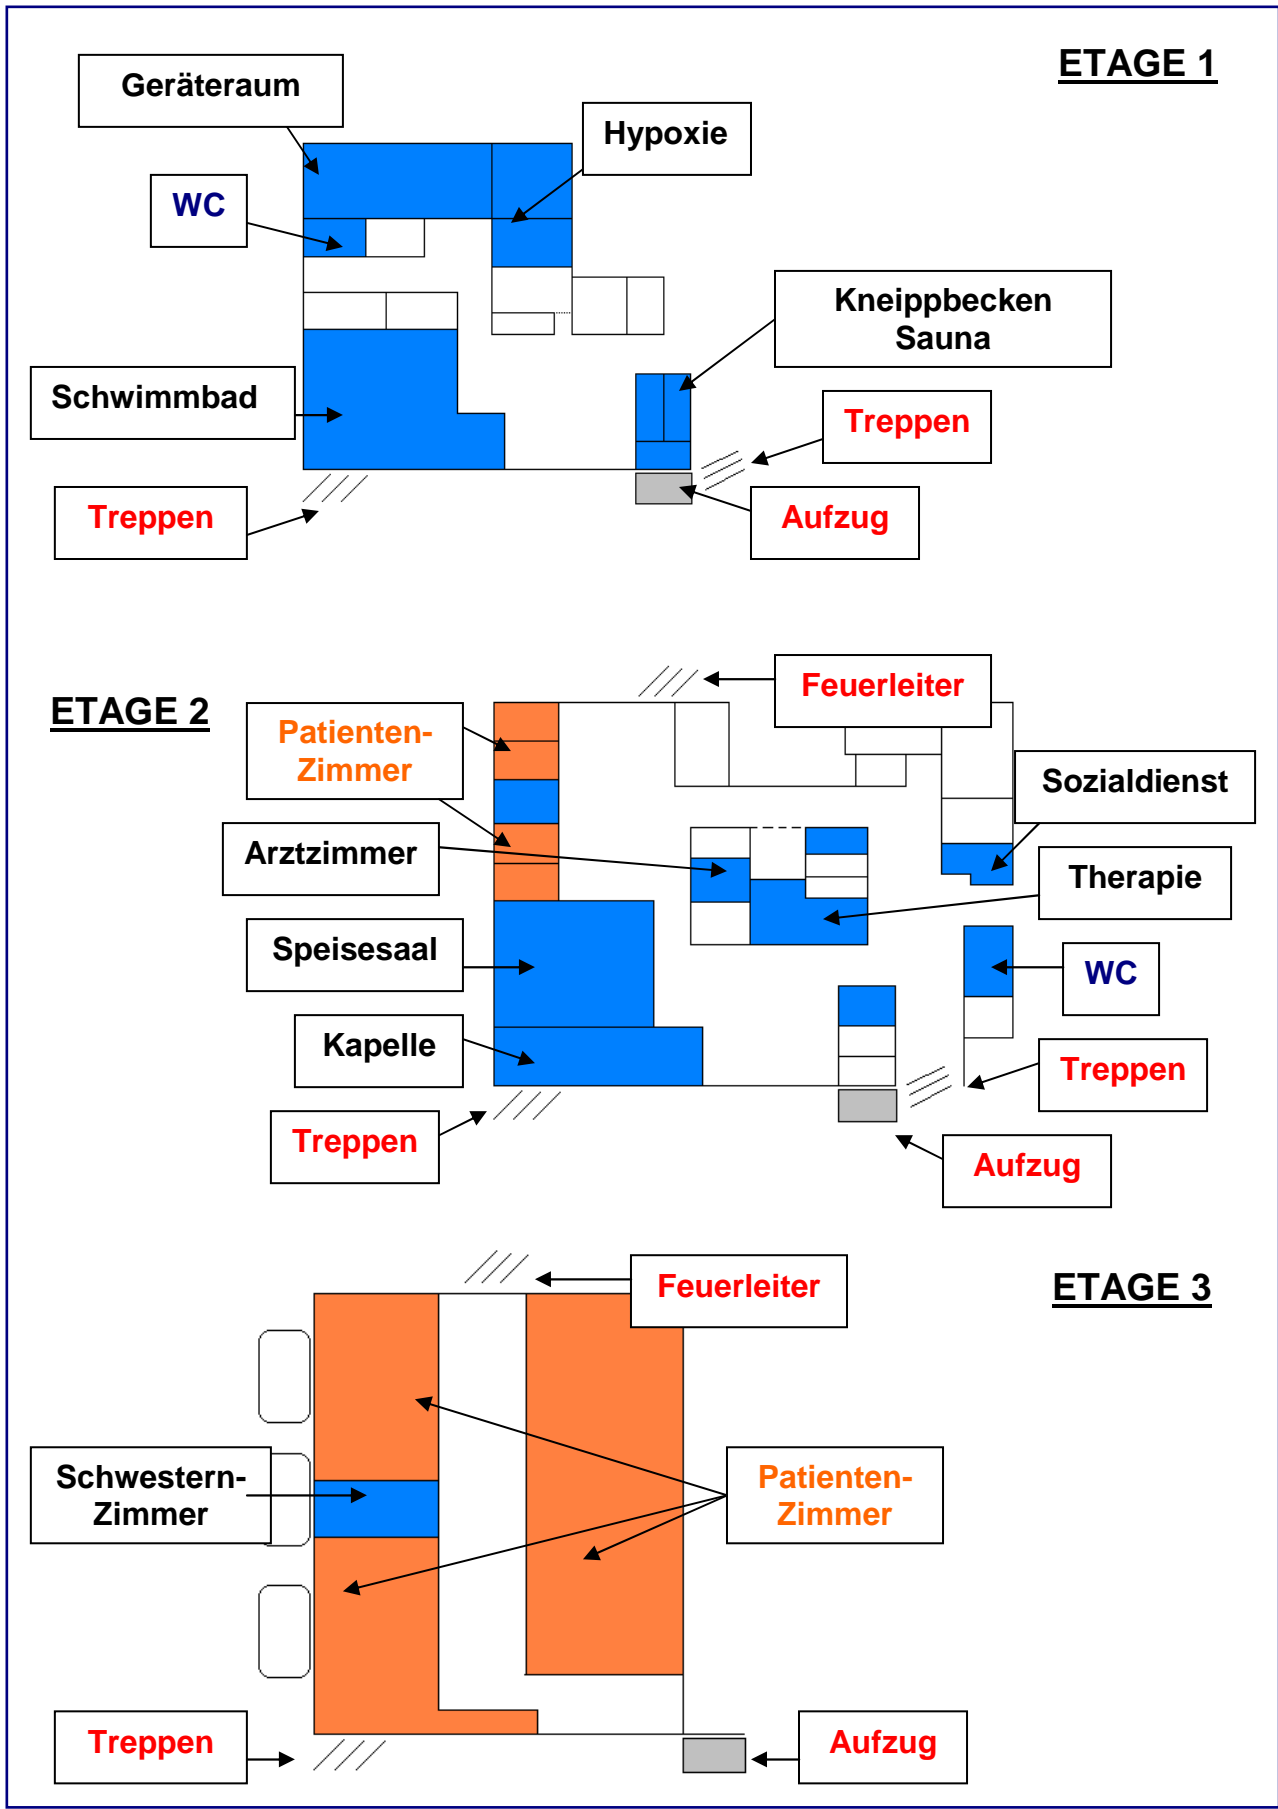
ETAGE 1

Geräteraum

Hypoxie

WC

Kneippbecken Sauna

Schwimmbad

Treppen

Treppen

Aufzug

ETAGE 2

Feuerleiter

Patienten-Zimmer

Sozialdienst

Arztzimmer

Therapie

Speisesaal

WC

Kapelle

Treppen

Treppen

Aufzug

Feuerleiter

ETAGE 3

Schwestern-Zimmer

Patienten-Zimmer

Treppen

Aufzug